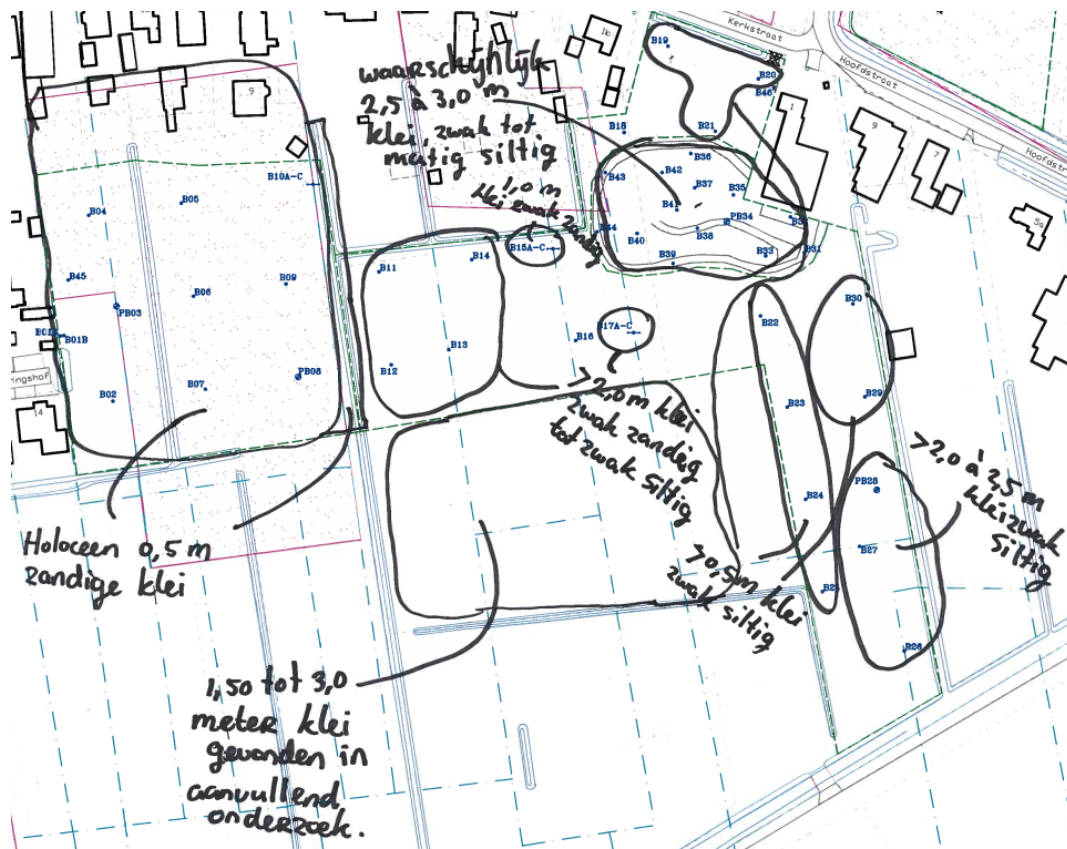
Kerkstraat
Hoofdstraat
Hoofdstraat
16
9
1
9
7
5
14
ingshof
B19
B20
B46
B18
B21
B36
B42
B43
B37
B35
B41
PB34
B54
B40
B38
B39
B33
B31
B32
B10A-C
B04
B05
B45
B09
B06
PB03
B01A
B01B
B02
B07
PB08
B11
B14
B15A-C
B12
B13
B16
B17A-C
B22
B30
B23
B29
B24
PB28
B27
B25
B26

waarschijnlijk 2,5 à 3,0 m klei, zwak tot matig siltig

1,0 m klei zwak zandig

Holoceen 0,5 m zandige klei

>2,0 m klei zwak zandig tot zwak siltig

>2,0 à 2,5 m klei zwak siltig

>0,5 m klei zwak siltig

1,50 tot 3,0 meter klei gevonden in aanvullend onderzoek.